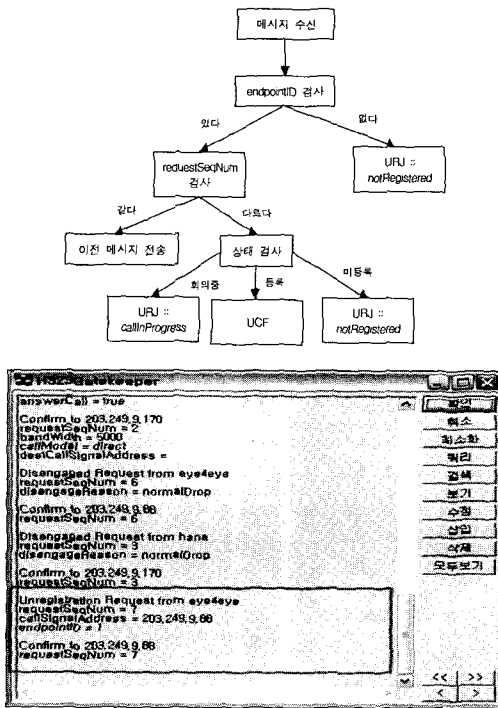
메시지 수신

endpointID 검사

있다

없다

requestSeqNum 검사

URJ :: notRegistered

같다

다르다

이전 메시지 전송

상태 검사

회의중

등록

미등록

URJ :: callInProgress

UCF

URJ :: notRegistered

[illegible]Gatekeeper

answerCall = true

Confirm to 203.249.9.170
requestSeqNum = 2
bandWidth = 5000
callModel = direct
destCallSignalAddress =

Disengaged Request from eye4eye
requestSeqNum = 6
disengageReason = normalDrop

Confirm to 203.249.9.66
requestSeqNum = 6

Disengaged Request from hana
requestSeqNum = 3
disengageReason = normalDrop

Confirm to 203.249.9.170
requestSeqNum = 3

Unregistration Request from eye4eye
requestSeqNum = 7
callSignalAddress = 203.249.9.66
endpointID = 1

Confirm to 203.249.9.66
requestSeqNum = 7

확인
취소
최소화
쿼리
검색
보기
수정
삽입
삭제
모두보기

<<
>>
<
>